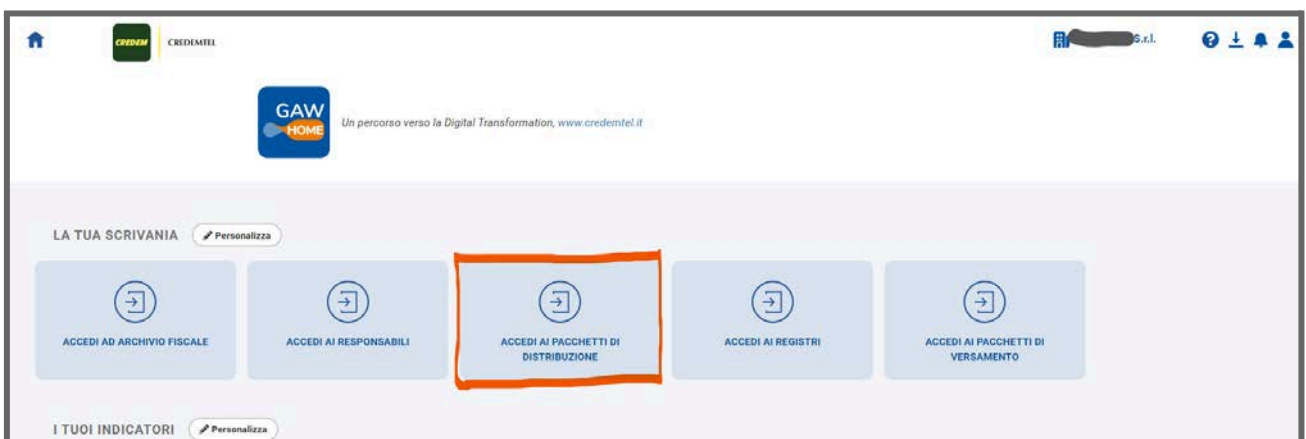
CREDEM CREDEMTEL

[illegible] S.r.l.

GAW HOME

Un percorso verso la Digital Transformation, www.credemtel.it

LA TUA SCRIVANIA Personalizza

ACCEDI AD ARCHIVIO FISCALE

ACCEDI AI RESPONSABILI

ACCEDI AI PACCHETTI DI DISTRIBUZIONE

ACCEDI AI REGISTRI

ACCEDI AI PACCHETTI DI VERSAMENTO

I TUOI INDICATORI Personalizza